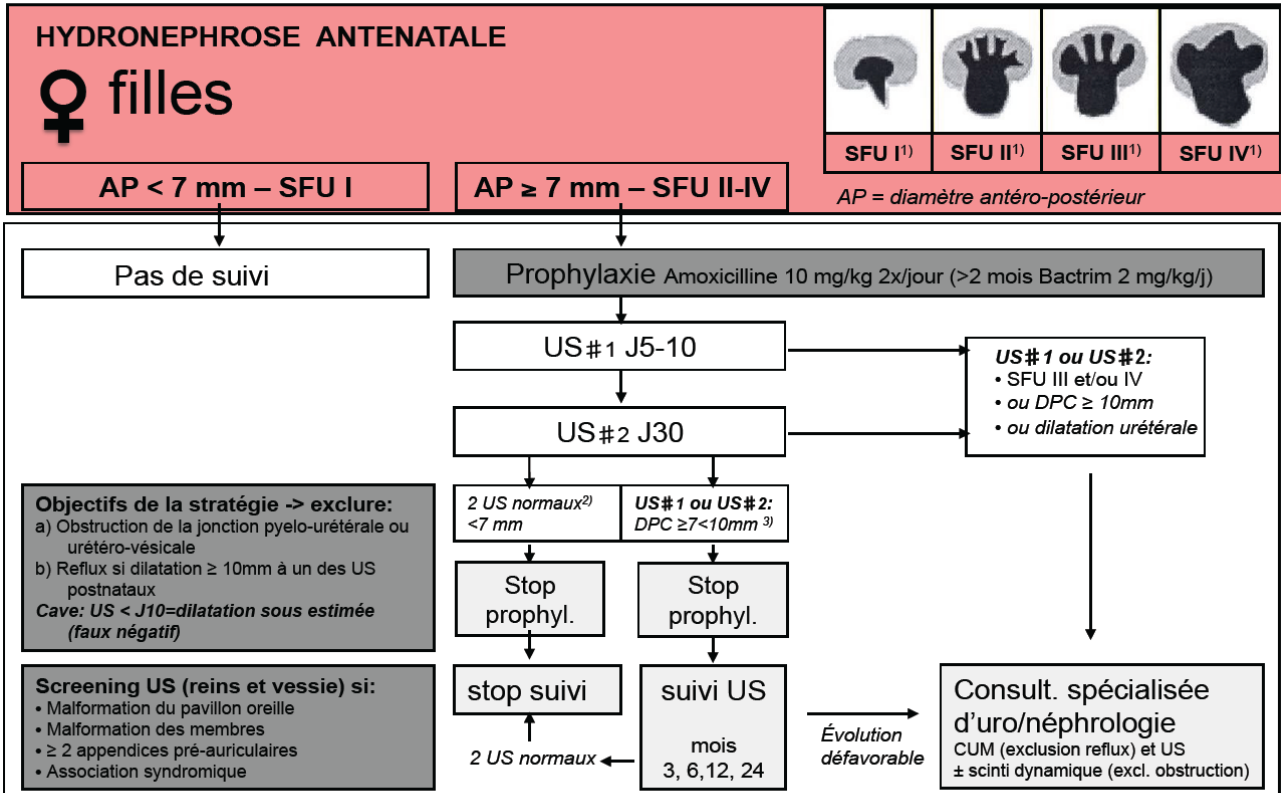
HYDRONEPHROSE ANTENATALE

♀ filles

SFU I$^{1)}$ | SFU II$^{1)}$ | SFU III$^{1)}$ | SFU IV$^{1)}$

AP < 7 mm – SFU I

AP ≥ 7 mm – SFU II-IV

AP = diamètre antéro-postérieur

Pas de suivi

Prophylaxie Amoxicilline 10 mg/kg 2x/jour (>2 mois Bactrim 2 mg/kg/j)

US#1 J5-10

US#2 J30

US#1 ou US#2:
• SFU III et/ou IV
• ou DPC ≥ 10mm
• ou dilatation urétérale

Objectifs de la stratégie -> exclure:
a) Obstruction de la jonction pyelo-urétérale ou urétéro-vésicale
b) Reflux si dilatation ≥ 10mm à un des US postnataux
Cave: US < J10=dilatation sous estimée (faux négatif)

2 US normaux$^{2)}$ <7 mm

US#1 ou US#2: DPC ≥7<10mm $^{3)}$

Stop prophyl.

Stop prophyl.

Screening US (reins et vessie) si:
• Malformation du pavillon oreille
• Malformation des membres
• ≥ 2 appendices pré-auriculaires
• Association syndromique

stop suivi

suivi US
mois
3, 6,12, 24

2 US normaux

Évolution défavorable

Consult. spécialisée d'uro/néphrologie
CUM (exclusion reflux) et US
± scinti dynamique (excl. obstruction)